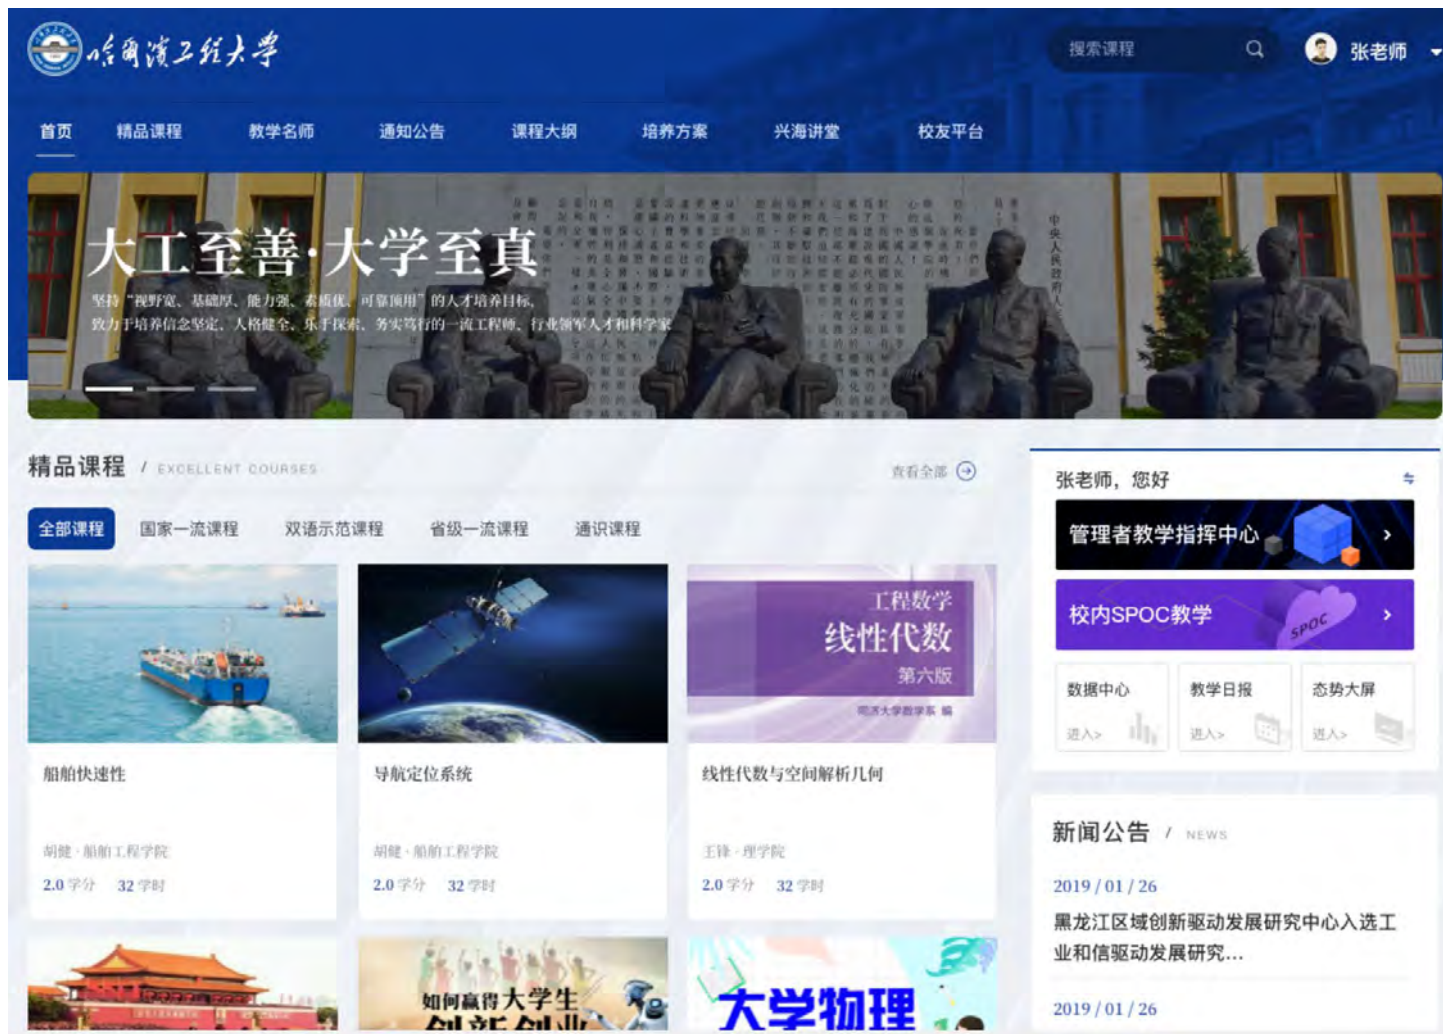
哈尔滨工程大学

搜索课程

张老师

首页 精品课程 教学名师 通知公告 课程大纲 培养方案 兴海讲堂 校友平台

大工至善·大学至真

坚持"视野宽、基础厚、能力强、素质优、可靠顶用"的人才培养目标，致力于培养信念坚定、人格健全、乐于探索、务实笃行的一流工程师、行业领军人才和科学家

中央人民政府

精品课程 / EXCELLENT COURSES

查看全部

全部课程 国家一流课程 双语示范课程 省级一流课程 通识课程

船舶快速性
胡健 · 船舶工程学院
2.0 学分 32 学时

导航定位系统
胡健 · 船舶工程学院
2.0 学分 32 学时

工程数学
线性代数
第六版
同济大学数学系 编

线性代数与空间解析几何
王锋 · 理学院
2.0 学分 32 学时

如何赢得大学生
创新创业

大学物理

张老师，您好

管理者教学指挥中心 ›

校内SPOC教学 ›
SPOC

数据中心
进入>

教学日报
进入>

态势大屏
进入>

新闻公告 / NEWS

2019 / 01 / 26
黑龙江区域创新驱动发展研究中心入选工业和信驱动发展研究...

2019 / 01 / 26